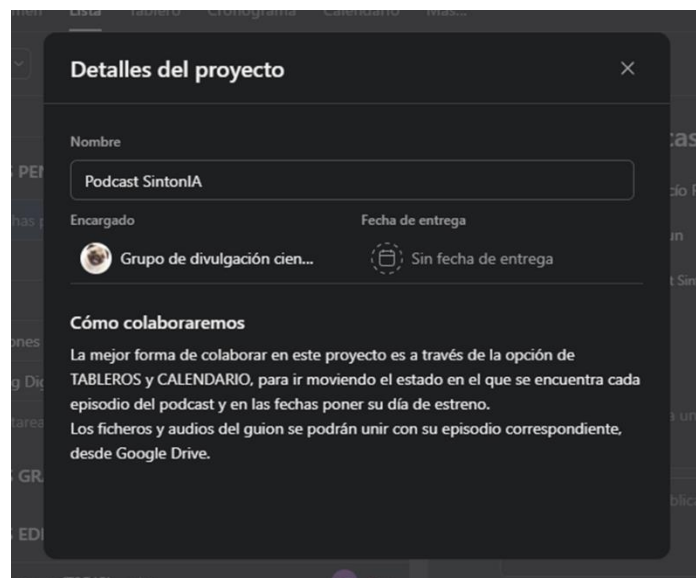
Lista Tablero Cronograma Calendario Más...

Detalles del proyecto

×

Nombre

Podcast SintonIA

Encargado

Grupo de divulgación cien...

Fecha de entrega

Sin fecha de entrega

Cómo colaboraremos

La mejor forma de colaborar en este proyecto es a través de la opción de TABLEROS y CALENDARIO, para ir moviendo el estado en el que se encuentra cada episodio del podcast y en las fechas poner su día de estreno.
Los ficheros y audios del guion se podrán unir con su episodio correspondiente, desde Google Drive.